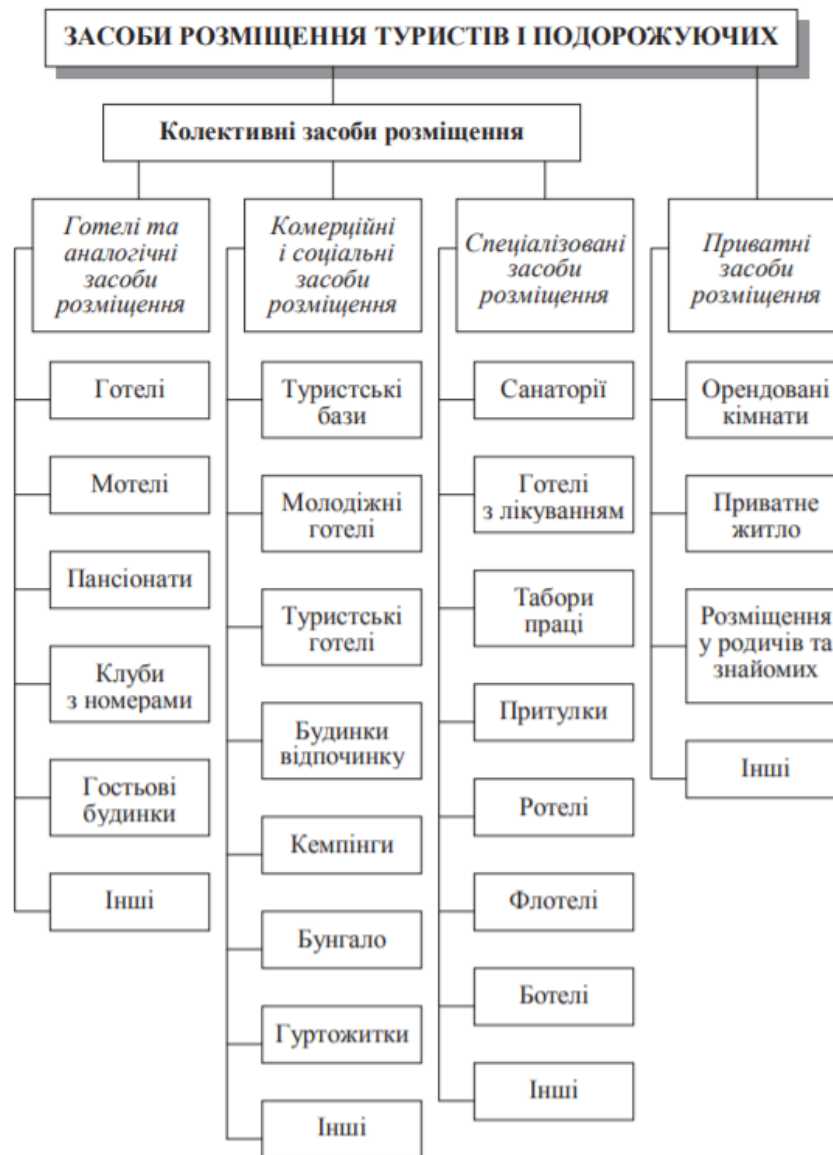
ЗАСОБИ РОЗМІЩЕННЯ ТУРИСТІВ І ПОДОРОЖУЮЧИХ

Колективні засоби розміщення

Готелі та аналогічні засоби розміщення

Готелі

Мотелі

Пансіонати

Клуби з номерами

Гостьові будинки

Інші

Комерційні і соціальні засоби розміщення

Туристські бази

Молодіжні готелі

Туристські готелі

Будинки відпочинку

Кемпінги

Бунгало

Гуртожитки

Інші

Спеціалізовані засоби розміщення

Санаторії

Готелі з лікуванням

Табори праці

Притулки

Ротелі

Флотелі

Ботелі

Інші

Приватні засоби розміщення

Орендовані кімнати

Приватне житло

Розміщення у родичів та знайомих

Інші